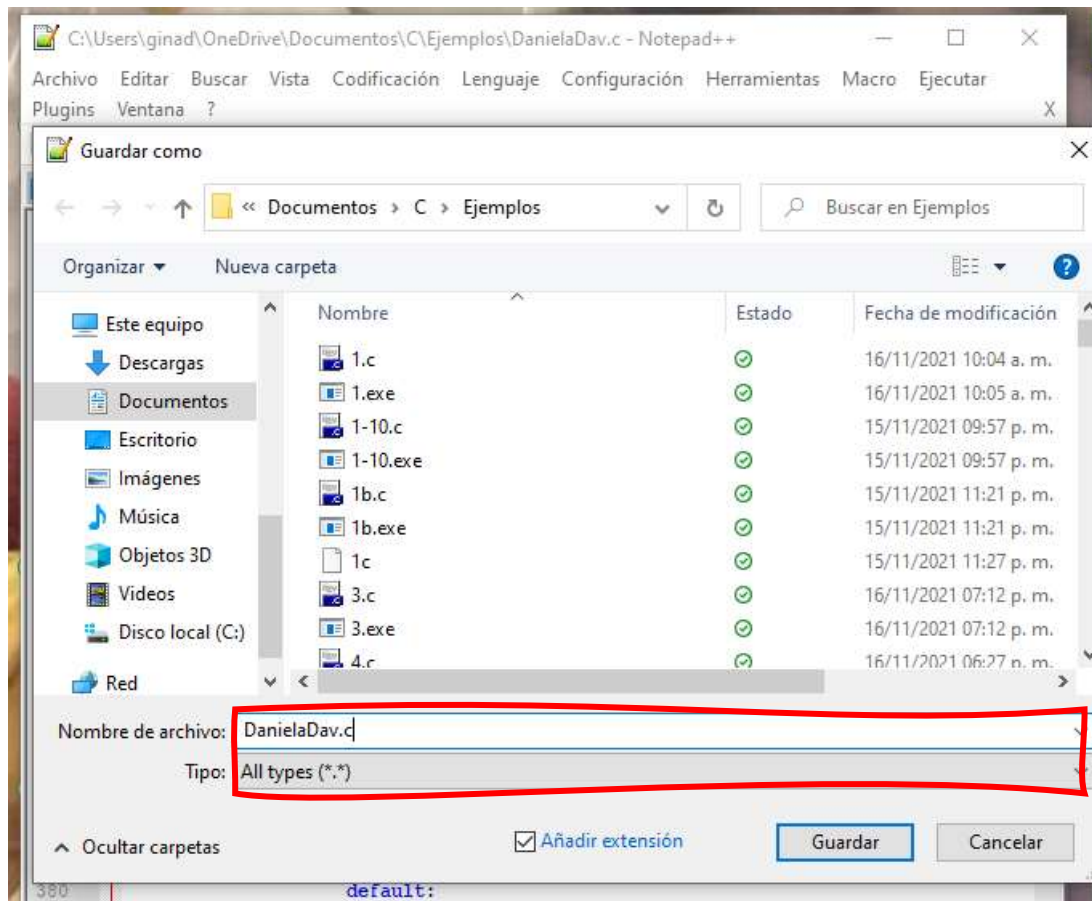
C:\Users\ginad\OneDrive\Documentos\C\Ejemplos\DanielaDav.c - Notepad++

Archivo Editar Buscar Vista Codificación Lenguaje Configuración Herramientas Macro Ejecutar Plugins Ventana ?

X

Guardar como

« Documentos › C › Ejemplos

Buscar en Ejemplos

Organizar ▾ Nueva carpeta

Este equipo
Descargas
Documentos
Escritorio
Imágenes
Música
Objetos 3D
Videos
Disco local (C:)
Red

| Nombre | Estado | Fecha de modificación |
|---|---|---|
| 1.c | | 16/11/2021 10:04 a. m. |
| 1.exe | | 16/11/2021 10:05 a. m. |
| 1-10.c | | 15/11/2021 09:57 p. m. |
| 1-10.exe | | 15/11/2021 09:57 p. m. |
| 1b.c | | 15/11/2021 11:21 p. m. |
| 1b.exe | | 15/11/2021 11:21 p. m. |
| 1c | | 15/11/2021 11:27 p. m. |
| 3.c | | 16/11/2021 07:12 p. m. |
| 3.exe | | 16/11/2021 07:12 p. m. |
| 4.c | | 16/11/2021 06:27 p. m. |

Nombre de archivo: DanielaDav.c

Tipo: All types (*.*)

Ocultar carpetas

Añadir extensión

Guardar

Cancelar

380 default: